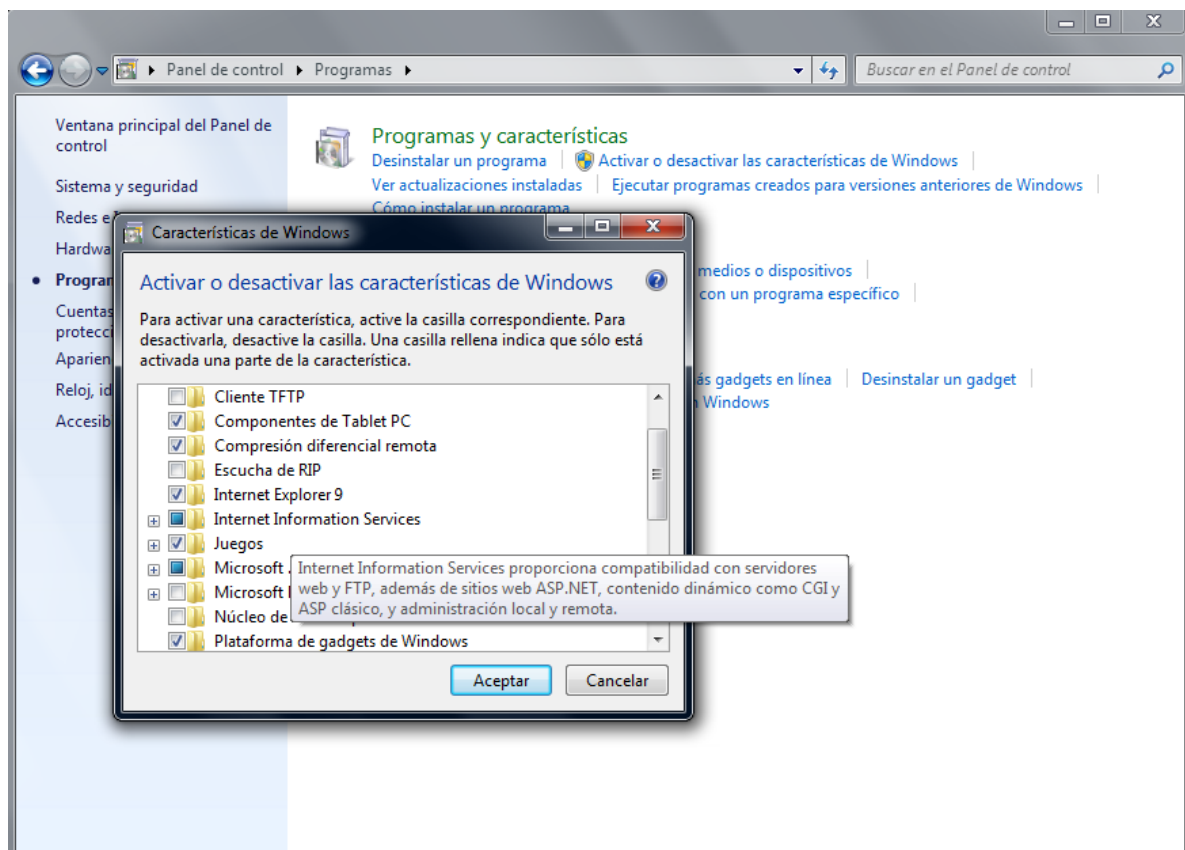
Panel de control ▸ Programas ▸

Buscar en el Panel de control

Ventana principal del Panel de control

Sistema y seguridad

Redes e

Hardwa

• Program

Cuentas protecci

Aparien

Reloj, id

Accesib

Programas y características

Desinstalar un programa | Activar o desactivar las características de Windows |

Ver actualizaciones instaladas | Ejecutar programas creados para versiones anteriores de Windows |

Cómo instalar un programa

medios o dispositivos |

con un programa específico |

ás gadgets en línea | Desinstalar un gadget |

Windows

Características de Windows

Activar o desactivar las características de Windows

Para activar una característica, active la casilla correspondiente. Para desactivarla, desactive la casilla. Una casilla rellena indica que sólo está activada una parte de la característica.

Cliente TFTP

Componentes de Tablet PC

Compresión diferencial remota

Escucha de RIP

Internet Explorer 9

Internet Information Services

Juegos

Microsoft

Microsoft

Núcleo de

Plataforma de gadgets de Windows

Internet Information Services proporciona compatibilidad con servidores web y FTP, además de sitios web ASP.NET, contenido dinámico como CGI y ASP clásico, y administración local y remota.

Aceptar

Cancelar